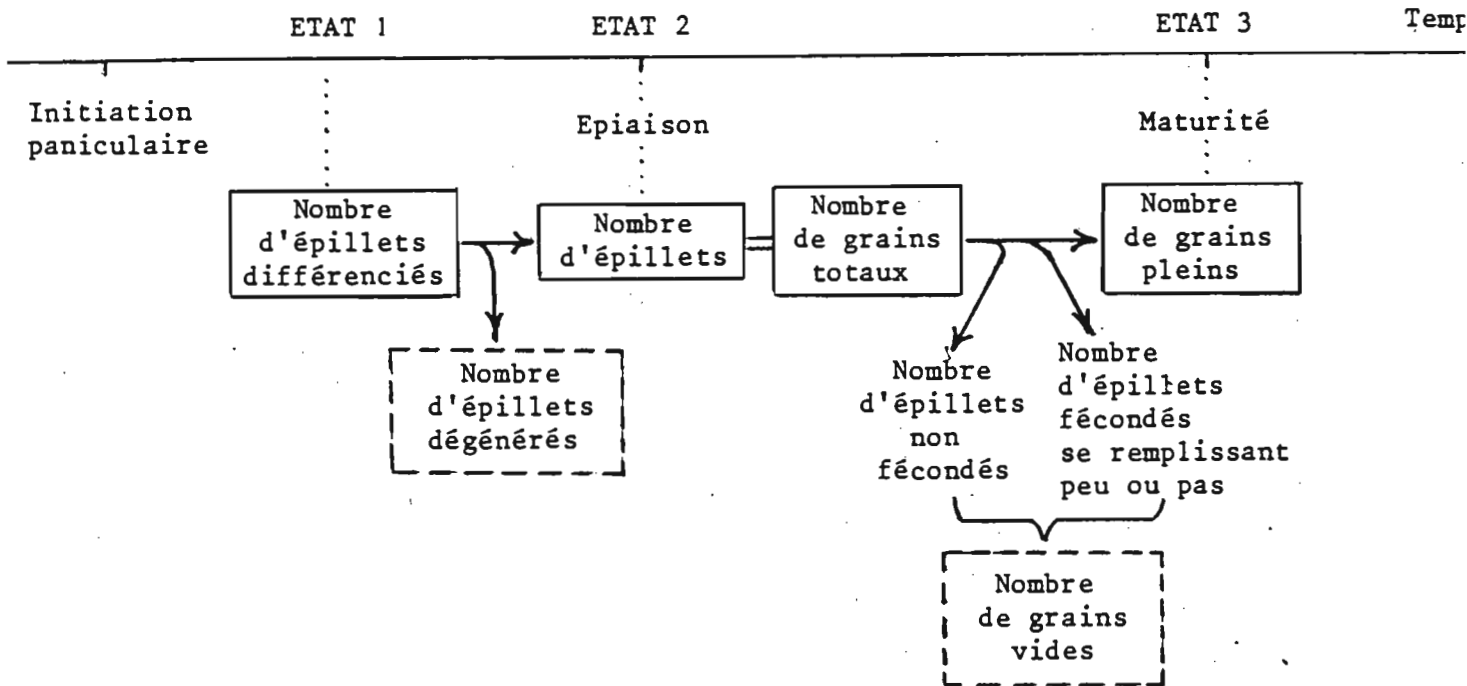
ETAT 1 ETAT 2 ETAT 3 Temp

Initiation paniculaire

Epiaison

Maturité

Nombre d'épillets différenciés

Nombre d'épillets

Nombre de grains totaux

Nombre de grains pleins

Nombre d'épillets dégénérés

Nombre d'épillets non fécondés

Nombre d'épillets fécondés se remplissant peu ou pas

Nombre de grains vides